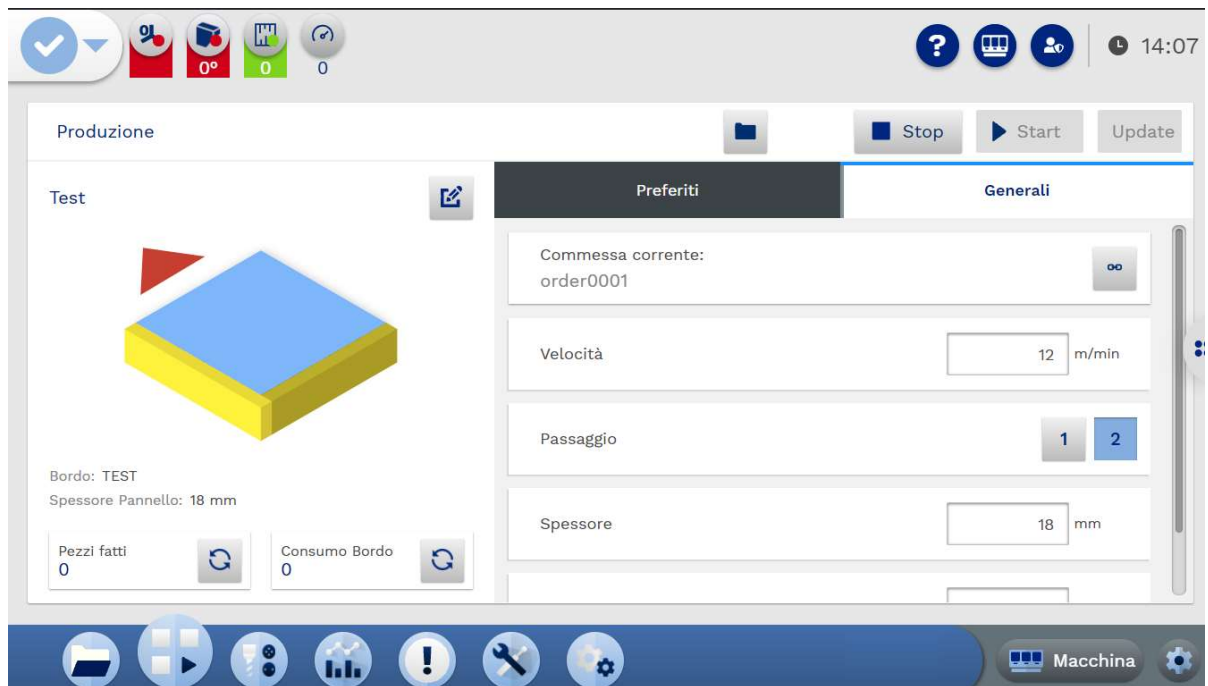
0° 0 0

14:07

Produzione

Stop Start Update

Test

Preferiti Generali

Commessa corrente:
order0001

Velocità 12 m/min

Passaggio 1 2

Spessore 18 mm

Bordo: TEST
Spessore Pannello: 18 mm

Pezzi fatti
0

Consumo Bordo
0

Macchina